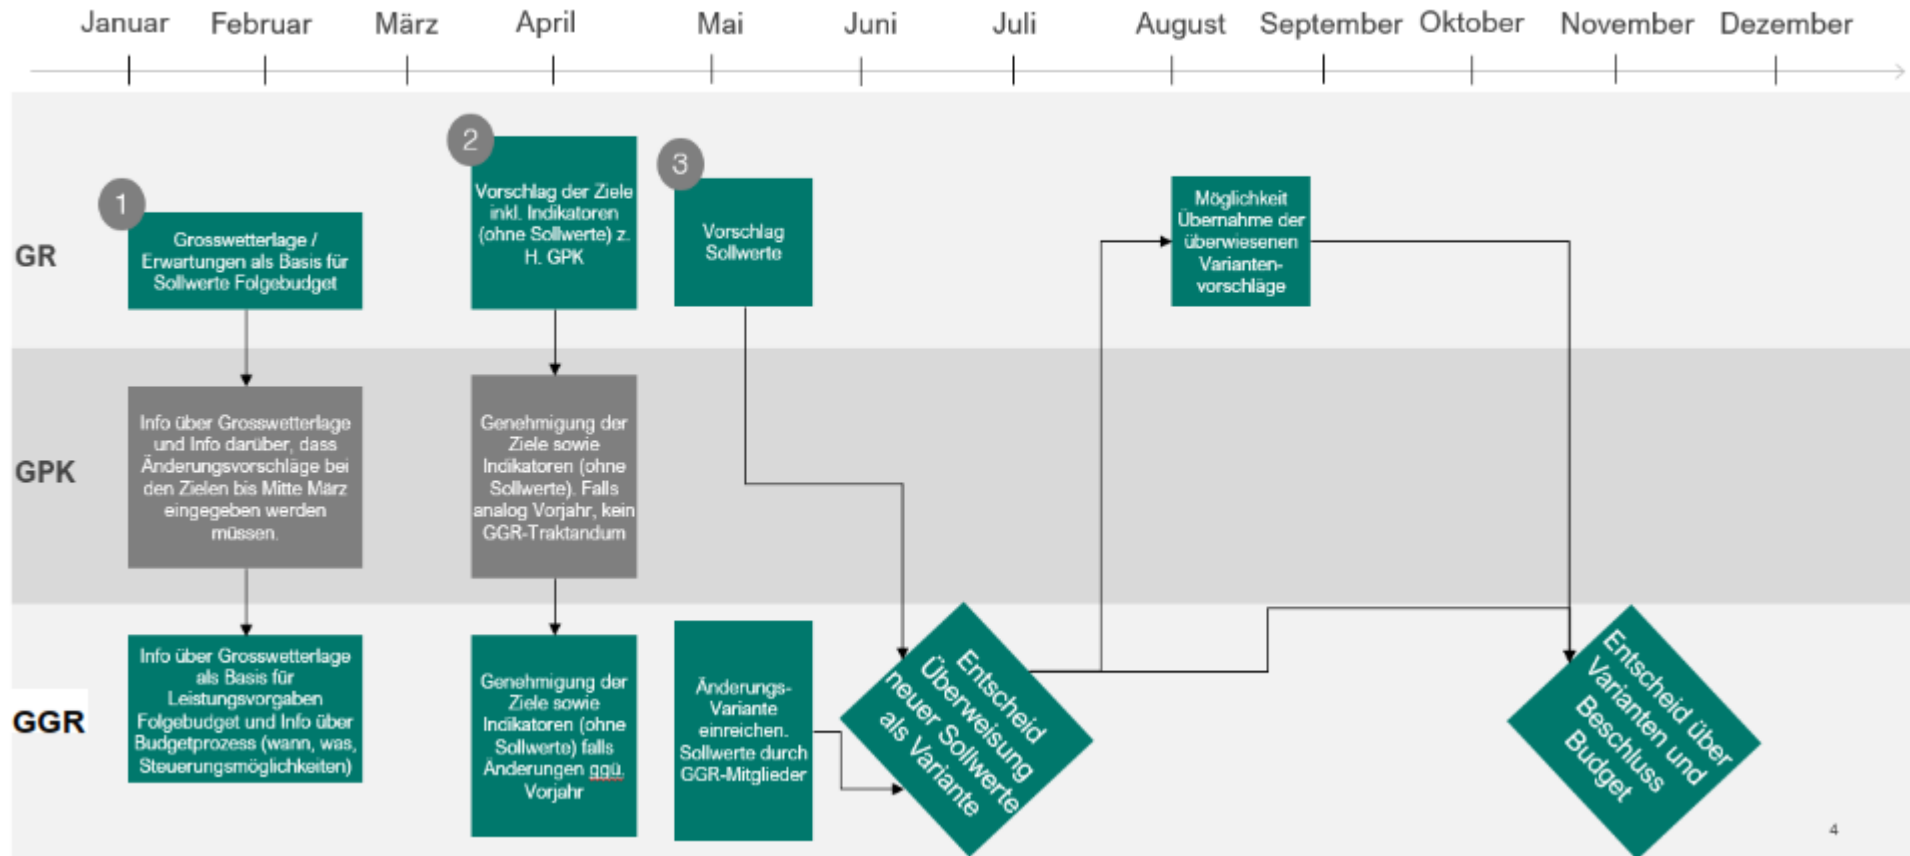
Januar Februar März April Mai Juni Juli August September Oktober November Dezember

GR

GPK

GGR

1

Grosswetterlage / Erwartungen als Basis für Sollwerte Folgebudget

Info über Grosswetterlage und Info darüber, dass Änderungsvorschläge bei den Zielen bis Mitte März eingegeben werden müssen.

Info über Grosswetterlage als Basis für Leistungsvorgaben Folgebudget und Info über Budgetprozess (wann, was, Steuerungsmöglichkeiten)

2

Vorschlag der Ziele inkl. Indikatoren (ohne Sollwerte) z. H. GPK

Genehmigung der Ziele sowie Indikatoren (ohne Sollwerte). Falls analog Vorjahr, kein GGR-Traktandum

Genehmigung der Ziele sowie Indikatoren (ohne Sollwerte) falls Änderungen ggü. Vorjahr

3

Vorschlag Sollwerte

Änderungs-Variante einreichen. Sollwerte durch GGR-Mitglieder

Entscheid Überweisung neuer Sollwerte als Variante

Möglichkeit Übernahme der überwiesenen Varianten-vorschläge

Entscheid über Varianten und Beschluss Budget

4